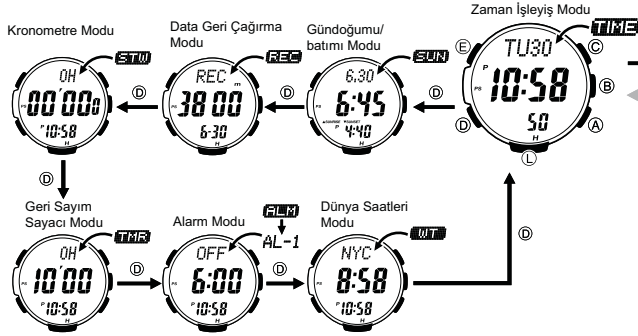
Kronometre Modu

STW

0H

00'00"0

P 10:58

H

Ⓓ

Data Geri Çağırma Modu

REC

REC

m

38 00

6-30

H

Ⓓ

Gündoğumu/ batımı Modu

SUN

6.30

6:45

SUNRISE SUNSET

P 4:40

H

Ⓓ

Zaman İşleyiş Modu

TIME

Ⓔ

TU30

Ⓒ

P

PS

10:58

Ⓑ

Ⓓ

50

Ⓐ

H

Ⓛ

Ⓓ

Geri Sayım Sayacı Modu

TMR

0H

10'00

P 10:58

H

Ⓓ

Alarm Modu

ALM

AL-1

OFF

6:00

P 10:58

H

Ⓓ

Dünya Saatleri Modu

WT

NYC

8:58

P 10:58

H

Ⓓ